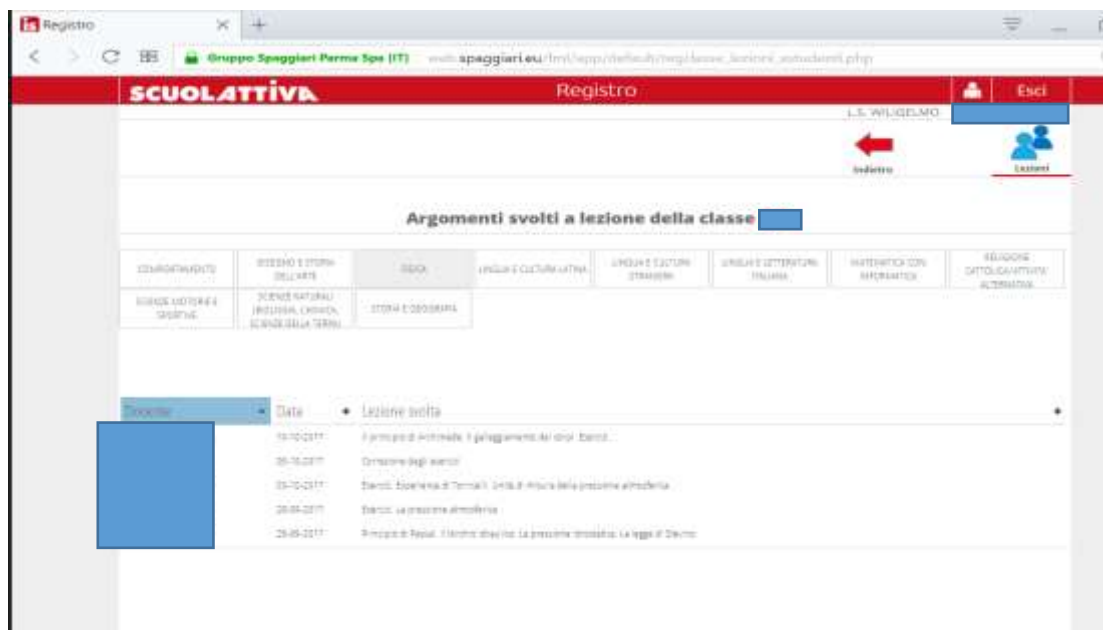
Registro

Gruppo Spaggiari Parma Spa (IT) web.spaggiari.eu/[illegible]

SCUOLATTIVA Registro Esci

L.S. WILIGELMO

Indietro Lezioni

Argomenti svolti a lezione della classe

| COMPORTAMENTO | DISEGNO E STORIA DELL'ARTE | FISICA | LINGUA E CULTURA LATINA | LINGUA E CULTURA STRANIERA | LINGUA E LETTERATURA ITALIANA | MATEMATICA CON INFORMATICA | RELIGIONE CATTOLICA/ATTIVITA' ALTERNATIVE |
|---|---|---|---|---|---|---|---|
| SCIENZE MOTORIE E SPORTIVE | SCIENZE NATURALI (BIOLOGIA, CHIMICA, SCIENZE DELLA TERRA) | STORIA E GEOGRAFIA | | | | | |

| Docente | Data | Lezione svolta |
|---|---|---|
| | 10-10-2017 | Il principio di Archimede. Il galleggiamento dei corpi. Esercizi. |
| | 05-10-2017 | Correzione degli esercizi |
| | 03-10-2017 | Esercizi. Esperienza di Torricelli. Unità di misura della pressione atmosferica |
| | 28-09-2017 | Esercizi. La pressione atmosferica |
| | 26-09-2017 | Principio di Pascal. Il torchio idraulico. La pressione idrostatica. La legge di Stevino |